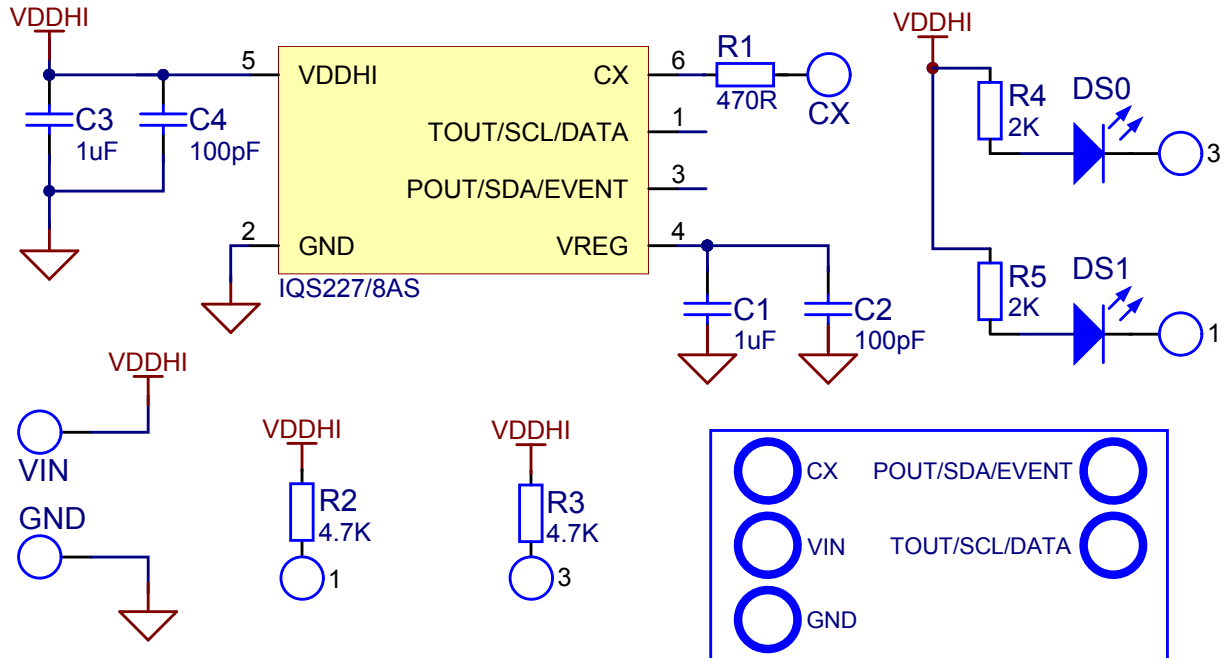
VDDHI
5
VDDHI
CX
6
R1
470R
CX
C3
1uF
C4
100pF
TOUT/SCL/DATA
1
POUT/SDA/EVENT
3
2
GND
VREG
4
IQS227/8AS
C1
1uF
C2
100pF
VDDHI
R4
2K
DS0
3
R5
2K
DS1
1
VDDHI
VIN
GND
VDDHI
R2
4.7K
1
VDDHI
R3
4.7K
3
CX
POUT/SDA/EVENT
VIN
TOUT/SCL/DATA
GND